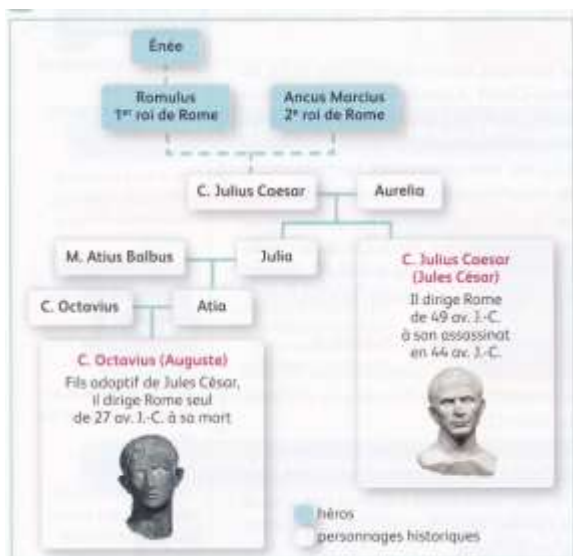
Énée

Romulus
1er roi de Rome

Ancus Marcius
2e roi de Rome

C. Julius Caesar

Aurelia

M. Atius Balbus

Julia

C. Julius Caesar
(Jules César)
Il dirige Rome
de 49 av. J.-C.
à son assassinat
en 44 av. J.-C.

C. Octavius

Atia

C. Octavius (Auguste)
Fils adoptif de Jules César,
il dirige Rome seul
de 27 av. J.-C. à sa mort

héros
personnages historiques